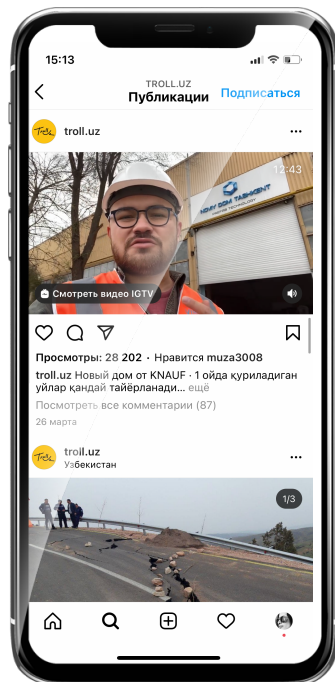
15:13

TROLL.UZ
Публикации
Подписаться

troll.uz

12:43

NOVY DOM TASHKENT

Смотреть видео IGTV

Просмотры: 28 202 · Нравится muza3008

troll.uz Новый дом от KNAUF · 1 ойда қуриладиган уйлар қандай тайёрланади... ещё

Посмотреть все комментарии (87)

26 марта

troll.uz
Узбекистан

1/3